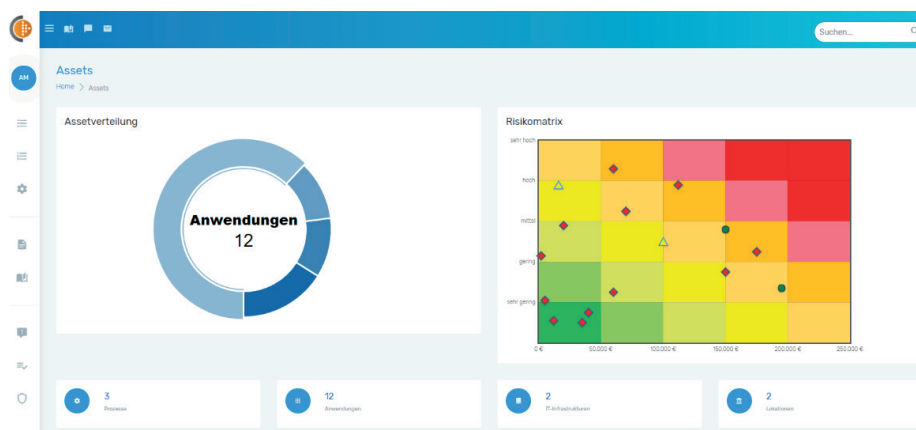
Suchen...

AM

Assets

Home > Assets

Assetverteilung

Anwendungen
12

Risikomatrix

sehr hoch
hoch
mittel
gering
sehr gering

0 €
50.000 €
100.000 €
150.000 €
200.000 €
250.000 €

3
Prozesse

12
Anwendungen

2
IT-Infrastrukturen

2
Lokationen